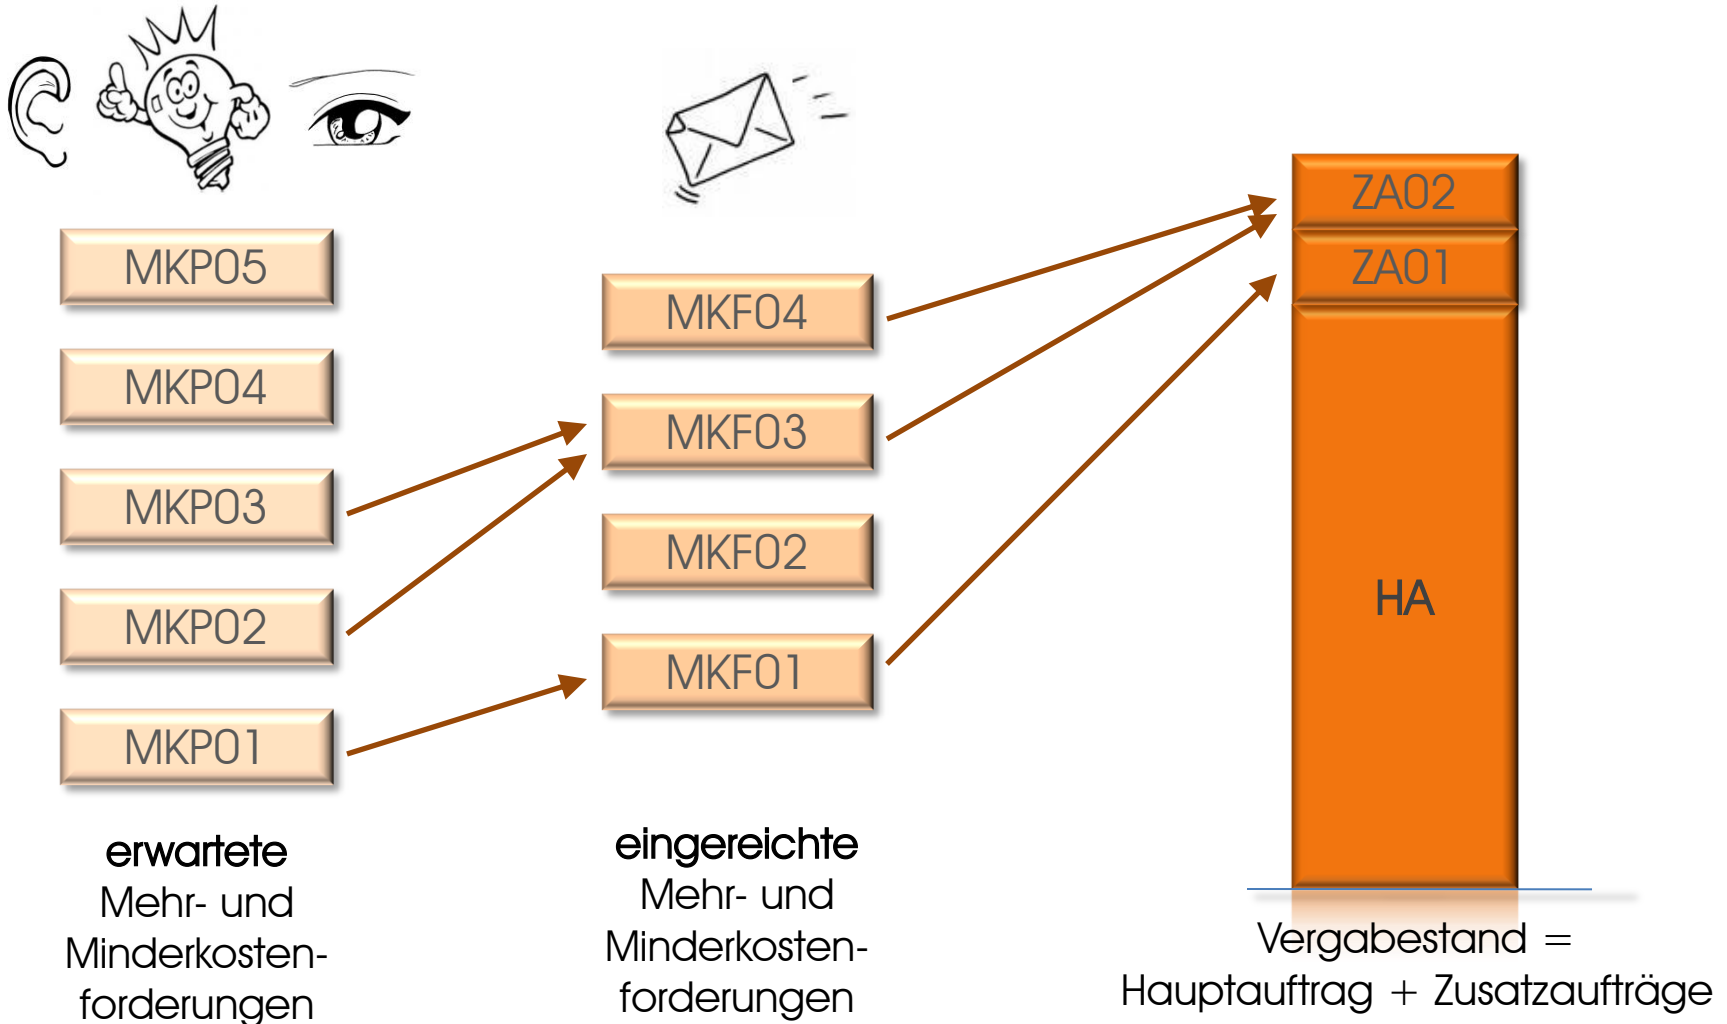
MKP05
MKP04
MKP03
MKP02
MKP01

erwartete Mehr- und Minderkosten-forderungen

MKF04
MKF03
MKF02
MKF01

eingereichte Mehr- und Minderkosten-forderungen

ZA02
ZA01
HA

Vergabestand = Hauptauftrag + Zusatzaufträge